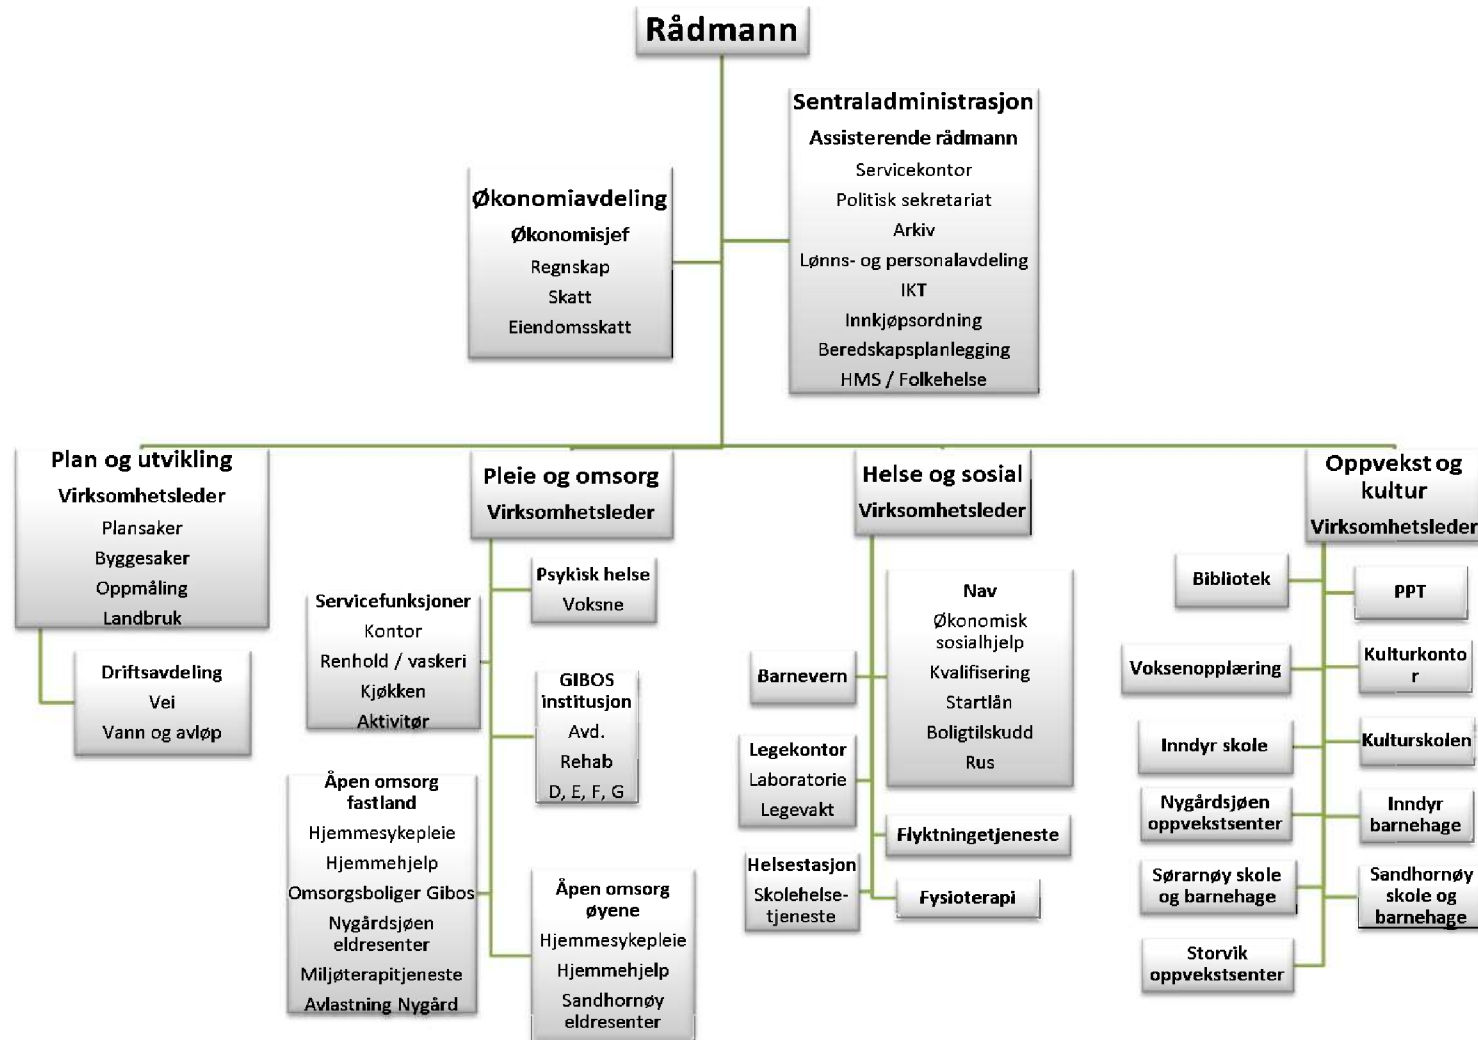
Rådmann

Økonomiavdeling
Økonomisjef
Regnskap
Skatt
Eiendomsskatt

Sentraladministrasjon
Assisterende rådmann
Servicekontor
Politisk sekretariat
Arkiv
Lønns- og personalavdeling
IKT
Innkjøpsordning
Beredskapsplanlegging
HMS / Folkehelse

Plan og utvikling
Virksomhetsleder
Plansaker
Byggesaker
Oppmåling
Landbruk

Driftsavdeling
Vei
Vann og avløp

Pleie og omsorg
Virksomhetsleder

Servicefunksjoner
Kontor
Renhold / vaskeri
Kjøkken
Aktivitør

Psykisk helse
Voksne

GIBOS institusjon
Avd.
Rehab
D, E, F, G

Åpen omsorg fastland
Hjemmesykepleie
Hjemmehjelp
Omsorgsboliger Gibos
Nygårdsjøen eldresenter
Miljøterapitjeneste
Avlastning Nygård

Åpen omsorg øyene
Hjemmesykepleie
Hjemmehjelp
Sandhornøy eldresenter

Helse og sosial
Virksomhetsleder

Barnevern

Nav
Økonomisk sosialhjelp
Kvalifisering
Startlån
Boligtilskudd
Rus

Legekontor
Laboratorie
Legevakt

Flyktningetjeneste

Helsestasjon
Skolehelse-tjeneste

Fysioterapi

Oppvekst og kultur
Virksomhetsleder

Bibliotek
PPT
Voksenopplæring
Kulturkonto r
Inndyr skole
Kulturskolen
Nygårdsjøen oppvekstsenter
Inndyr barnehage
Sørarnøy skole og barnehage
Sandhornøy skole og barnehage
Storvik oppvekstsenter